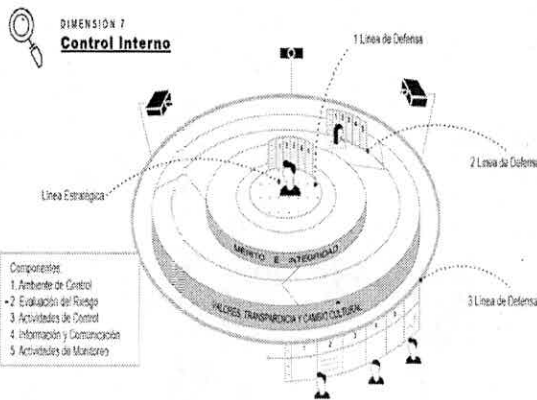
DIMENSIÓN 7
Control Interno

1 Línea de Defensa

2 Línea de Defensa

Línea Estratégica

MÉRITO E INTEGRIDAD

VALORES, TRANSPARENCIA Y CAMBIO CULTURAL

3 Línea de Defensa

Componentes
1 Ambiente de Control
2 Evaluación del Riesgo
3 Actividades de Control
4 Información y Comunicación
5 Actividades de Monitoreo